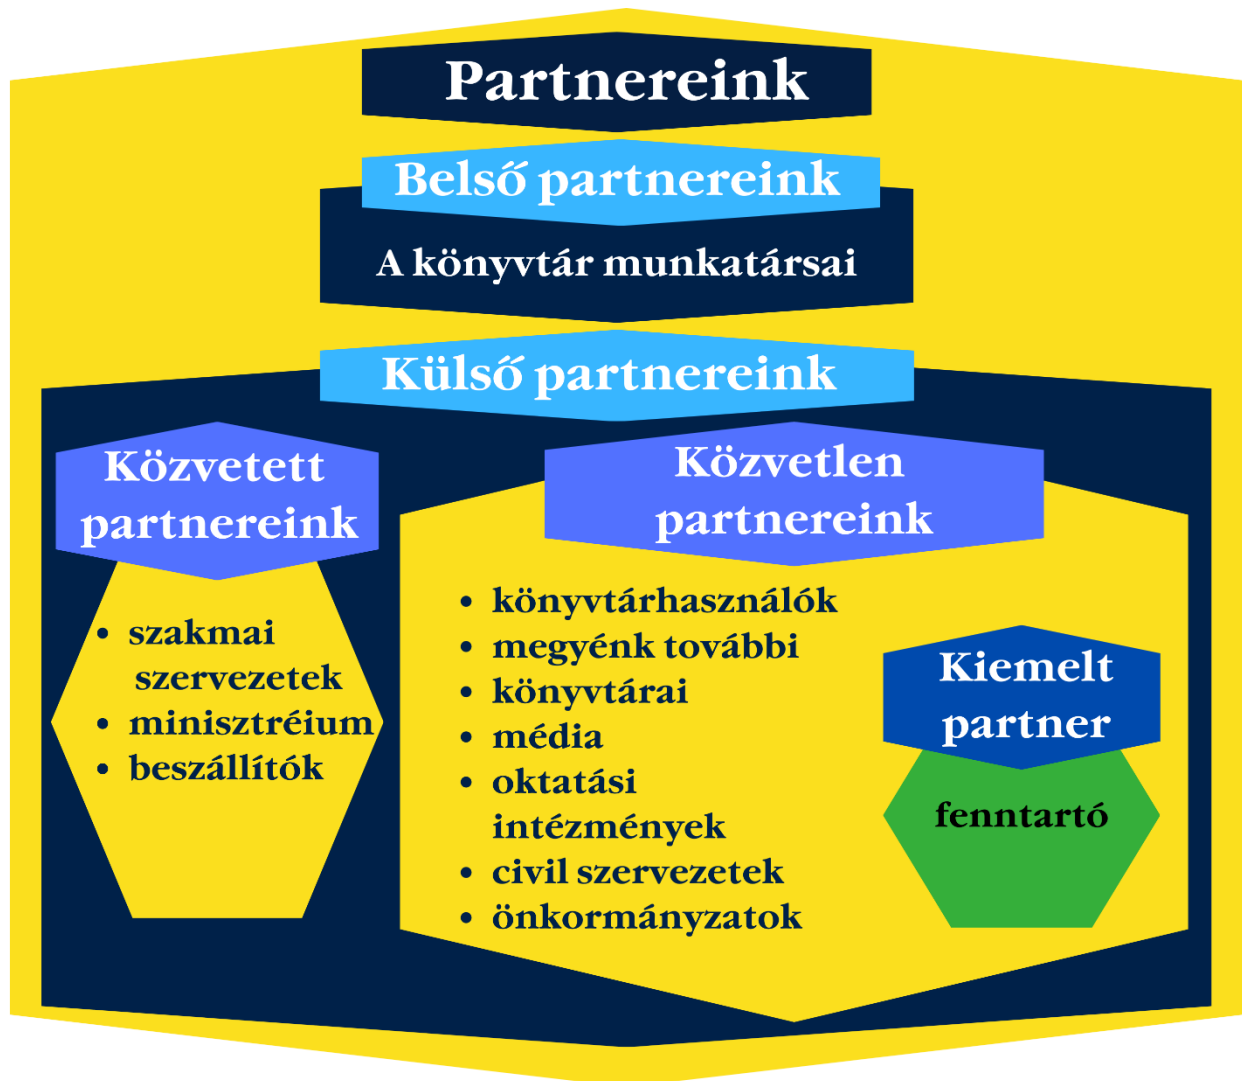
Partnereink

Belső partnereink

A könyvtár munkatársai

Külső partnereink

Közvetett partnereink

- szakmai szervezetek
- minisztréium
- beszállítók

Közvetlen partnereink

- könyvtárhasználók
- megyénk további
- könyvtárai
- média
- oktatási intézmények
- civil szervezetek
- önkormányzatok

Kiemelt partner

fenntartó